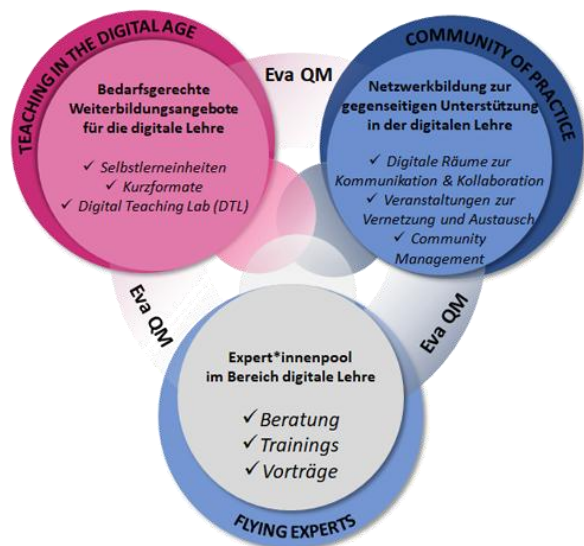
TEACHING IN THE DIGITAL AGE

Bedarfsgerechte Weiterbildungsangebote für die digitale Lehre

✓ Selbstlerneinheiten
✓ Kurzformate
✓ Digital Teaching Lab (DTL)

Eva QM

COMMUNITY OF PRACTICE

Netzwerkbildung zur gegenseitigen Unterstützung in der digitalen Lehre

✓ Digitale Räume zur Kommunikation & Kollaboration
✓ Veranstaltungen zur Vernetzung und Austausch
✓ Community Management

Eva QM

Eva QM

Expert*innenpool im Bereich digitale Lehre

✓ Beratung
✓ Trainings
✓ Vorträge

FLYING EXPERTS